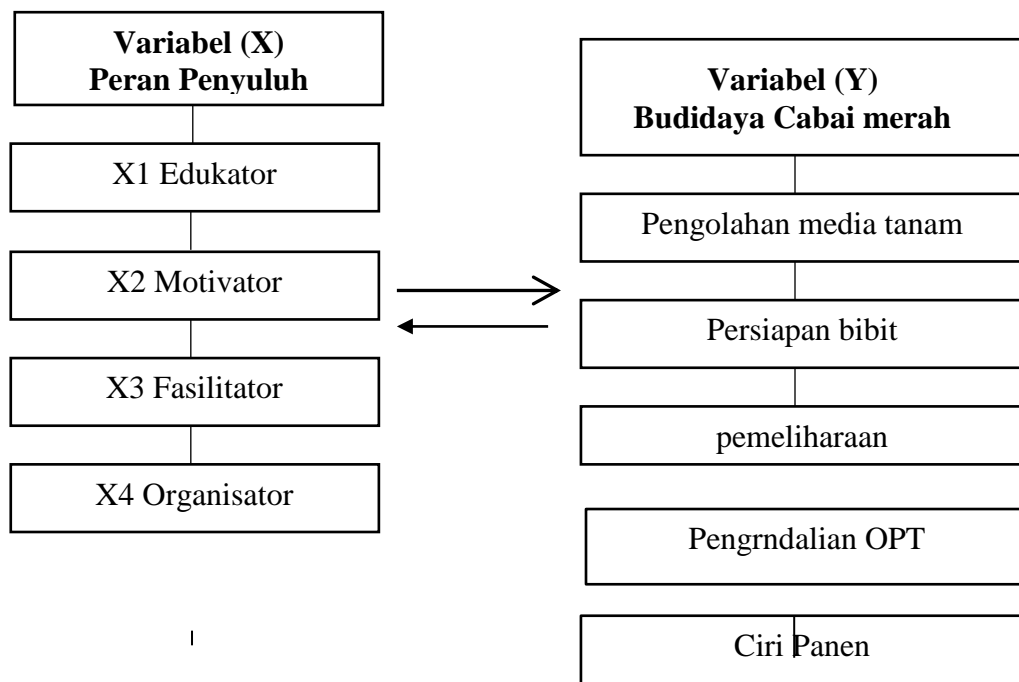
Variabel (X)
Peran Penyuluh

X1 Edukator

X2 Motivator

X3 Fasilitator

X4 Organisator

Variabel (Y)
Budidaya Cabai merah

Pengolahan media tanam

Persiapan bibit

pemeliharaan

Pengrndalian OPT

Ciri Panen